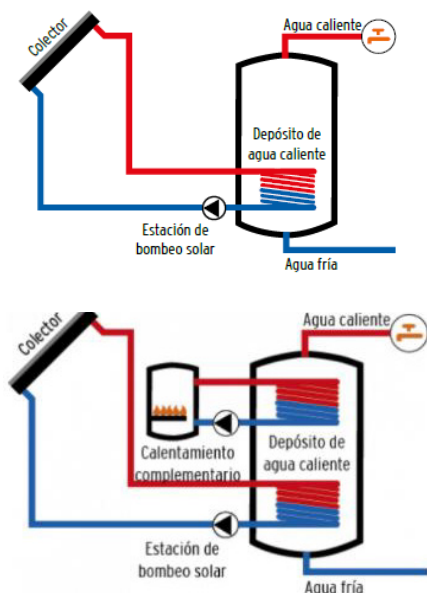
Colector

Agua caliente

Depósito de agua caliente

Estación de bombeo solar

Agua fría

Colector

Agua caliente

Calentamiento complementario

Depósito de agua caliente

Estación de bombeo solar

Agua fría